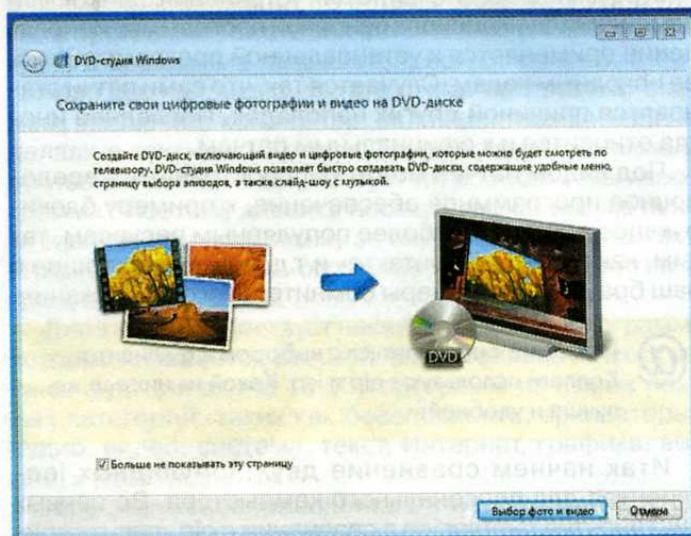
DVD-студия Windows

Сохраните свои цифровые фотографии и видео на DVD-диске

Создайте DVD-диск, включающий видео и цифровые фотографии, которые можно будет смотреть по телевизору. DVD-студия Windows позволяет быстро создавать DVD-диски, содержащие удобные меню, страницу выбора эпизодов, а также слайд-шоу с музыкой.

DVD

Больше не показывать эту страницу

Выбор фото и видео
Отмена